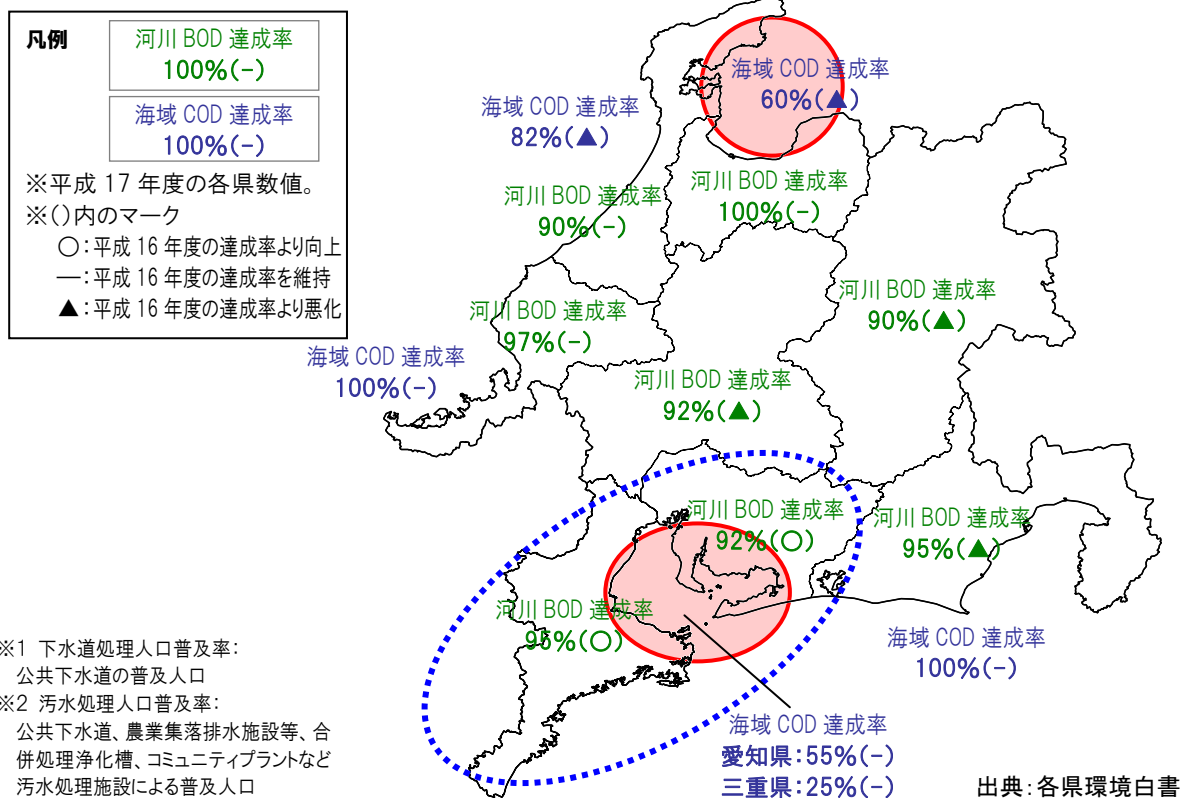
凡例

河川 BOD 達成率
100%(-)

海域 COD 達成率
100%(-)

※平成 17 年度の各県数値。
※()内のマーク
○:平成 16 年度の達成率より向上
—:平成 16 年度の達成率を維持
▲:平成 16 年度の達成率より悪化

海域 COD 達成率
60%(▲)

海域 COD 達成率
82%(▲)

河川 BOD 達成率
90%(-)

河川 BOD 達成率
100%(-)

河川 BOD 達成率
97%(-)

河川 BOD 達成率
90%(▲)

海域 COD 達成率
100%(-)

河川 BOD 達成率
92%(▲)

河川 BOD 達成率
92%(○)

河川 BOD 達成率
95%(▲)

河川 BOD 達成率
96%(○)

海域 COD 達成率
100%(-)

※1 下水道処理人口普及率:
公共下水道の普及人口
※2 汚水処理人口普及率:
公共下水道、農業集落排水施設等、合併処理浄化槽、コミュニティプラントなど汚水処理施設による普及人口

海域 COD 達成率
愛知県:55%(-)
三重県:25%(-)

出典:各県環境白書